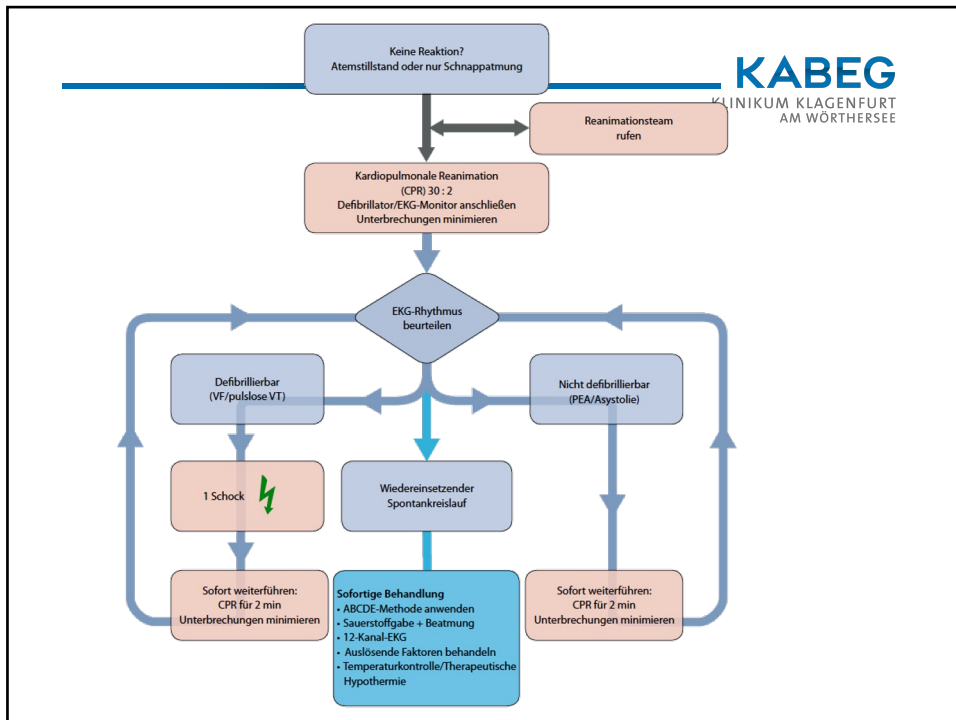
Keine Reaktion?
Atemstillstand oder nur Schnappatmung

KABEG
KLINIKUM KLAGENFURT
AM WÖRTHERSEE

Reanimationsteam
rufen

Kardiopulmonale Reanimation
(CPR) 30 : 2
Defibrillator/EKG-Monitor anschließen
Unterbrechungen minimieren

EKG-Rhythmus
beurteilen

Defibrillierbar
(VF/pulslose VT)

Nicht defibrillierbar
(PEA/Asystolie)

1 Schock

Wiedereinsetzender
Spontankreislauf

Sofort weiterführen:
CPR für 2 min
Unterbrechungen minimieren

Sofortige Behandlung
• ABCDE-Methode anwenden
• Sauerstoffgabe + Beatmung
• 12-Kanal-EKG
• Auslösende Faktoren behandeln
• Temperaturkontrolle/Therapeutische Hypothermie

Sofort weiterführen:
CPR für 2 min
Unterbrechungen minimieren